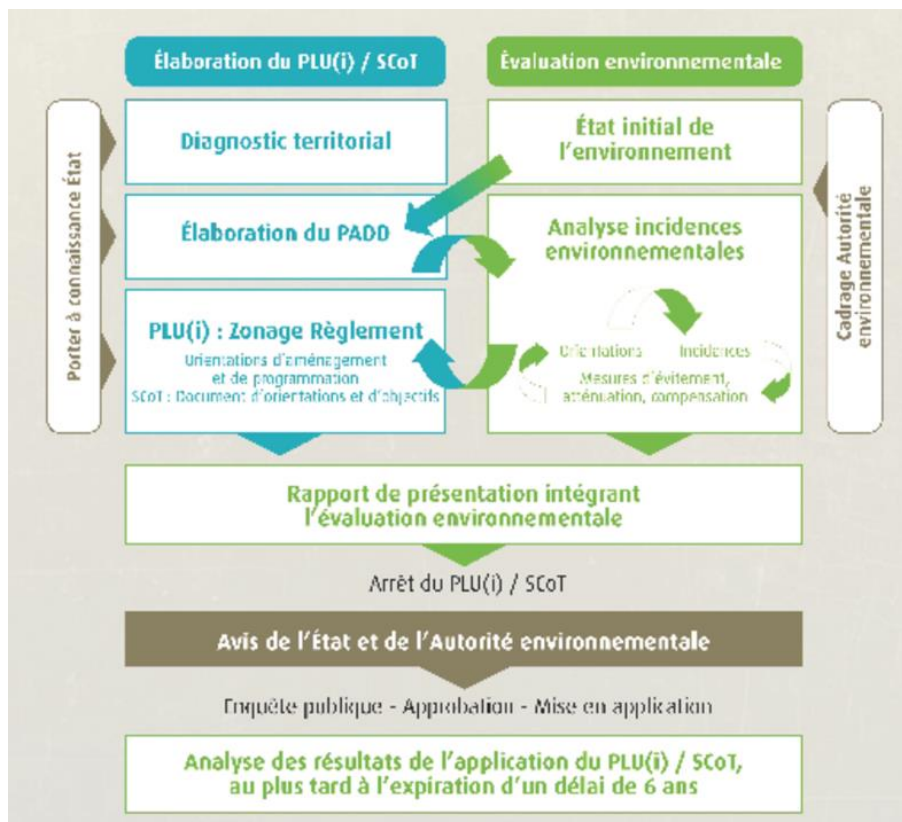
Élaboration du PLU(i) / SCoT

Évaluation environnementale

Porter à connaissance État

Diagnostic territorial

État initial de l'environnement

Cadrage Autorité environnementale

Élaboration du PADD

Analyse incidences environnementales

PLU(i) : Zonage Règlement

Orientations d'aménagement et de programmation

SCoT : Document d'orientations et d'objectifs

Orientations

Incidences

Mesures d'évitement, atténuation, compensation

Rapport de présentation intégrant l'évaluation environnementale

Arrêt du PLU(i) / SCoT

Avis de l'État et de l'Autorité environnementale

Enquête publique - Approbation - Mise en application

Analyse des résultats de l'application du PLU(i) / SCoT, au plus tard à l'expiration d'un délai de 6 ans